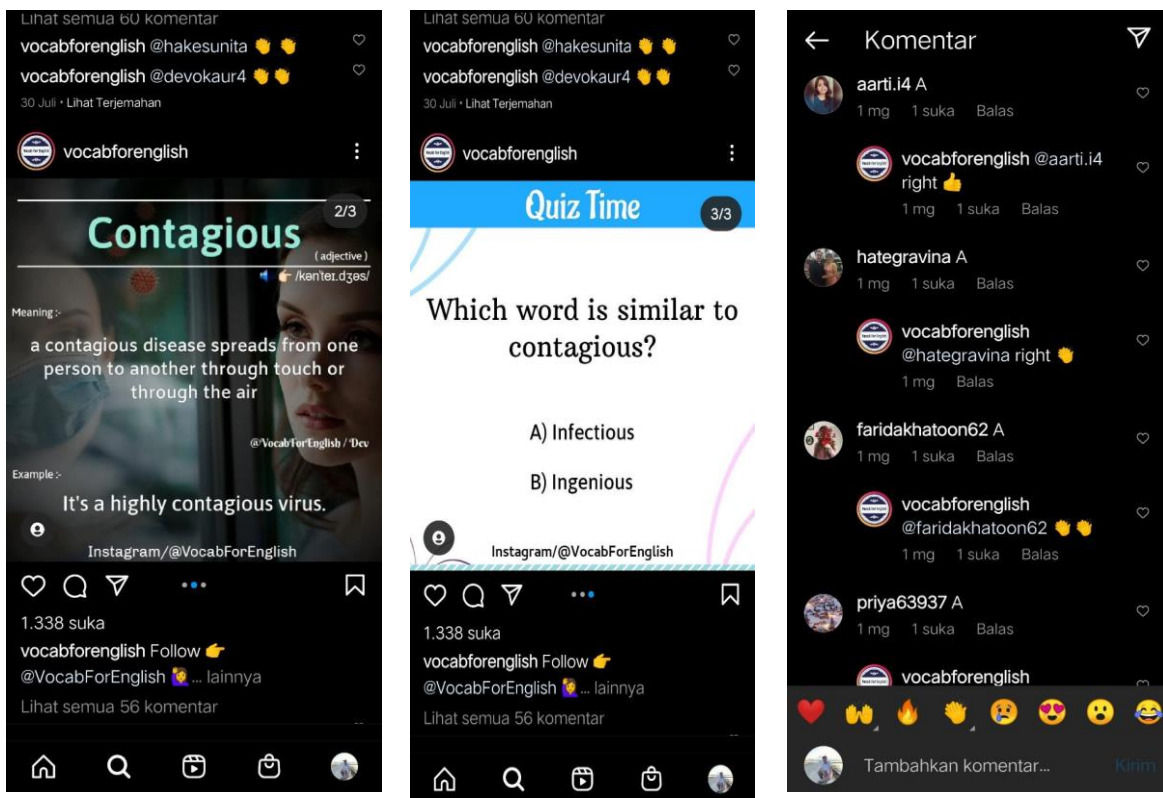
Lihat semua 60 komentar

vocabforenglish @hakesunita 👏👏

vocabforenglish @devokaur4 👏👏

30 Juli • Lihat Terjemahan

vocabforenglish

2/3

Contagious

( adjective )

/kənˈteɪ.dʒəs/

Meaning :-

a contagious disease spreads from one person to another through touch or through the air

@VocabForEnglish / Dev

Example :-

It's a highly contagious virus.

Instagram/@VocabForEnglish

1.338 suka

vocabforenglish Follow 👉 @VocabForEnglish 🙋‍♀️... lainnya

Lihat semua 56 komentar

Lihat semua 60 komentar

vocabforenglish @hakesunita 👏👏

vocabforenglish @devokaur4 👏👏

30 Juli • Lihat Terjemahan

vocabforenglish

Quiz Time

3/3

Which word is similar to contagious?

A) Infectious

B) Ingenious

Instagram/@VocabForEnglish

1.338 suka

vocabforenglish Follow 👉 @VocabForEnglish 🙋‍♀️... lainnya

Lihat semua 56 komentar

Komentar

aarti.i4 A
1 mg 1 suka Balas

vocabforenglish @aarti.i4 right 👍
1 mg 1 suka Balas

hategravina A
1 mg 1 suka Balas

vocabforenglish @hategravina right 👏
1 mg Balas

faridakhatoon62 A
1 mg 1 suka Balas

vocabforenglish @faridakhatoon62 👏👏
1 mg 1 suka Balas

priya63937 A
1 mg 1 suka Balas

vocabforenglish

Tambahkan komentar...

Kirim